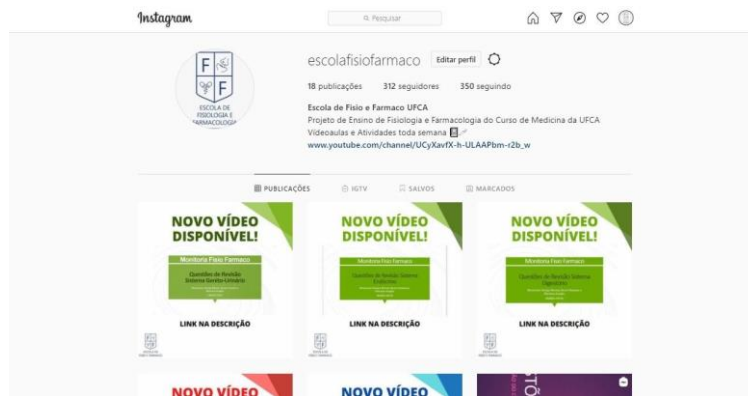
Instagram

Pesquisar

F F
ESCOLA DE FISIOLOGIA E FARMACOLOGIA

escolafisiofarmaco Editar perfil

18 publicações 312 seguidores 350 seguindo

Escola de Fisio e Farmaco UFCA
Projeto de Ensino de Fisiologia e Farmacologia do Curso de Medicina da UFCA
Videoaulas e Atividades toda semana
www.youtube.com/channel/UCyXavfX-h-ULAAPbm-r2b_w

PUBLICAÇÕES IGTV SALVOS MARCADOS

NOVO VÍDEO DISPONÍVEL!
Monitoria Fisio Farmaco
Questões de Revisão Sistema Genito-Urinário
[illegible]
LINK NA DESCRIÇÃO

NOVO VÍDEO DISPONÍVEL!
Monitoria Fisio Farmaco
Questões de Revisão Sistema Endócrino
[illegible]
LINK NA DESCRIÇÃO

NOVO VÍDEO DISPONÍVEL!
Monitoria Fisio Farmaco
Questões de Revisão Sistema Digestório
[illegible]
LINK NA DESCRIÇÃO

NOVO VÍDEO

NOVO VÍDEO

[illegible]